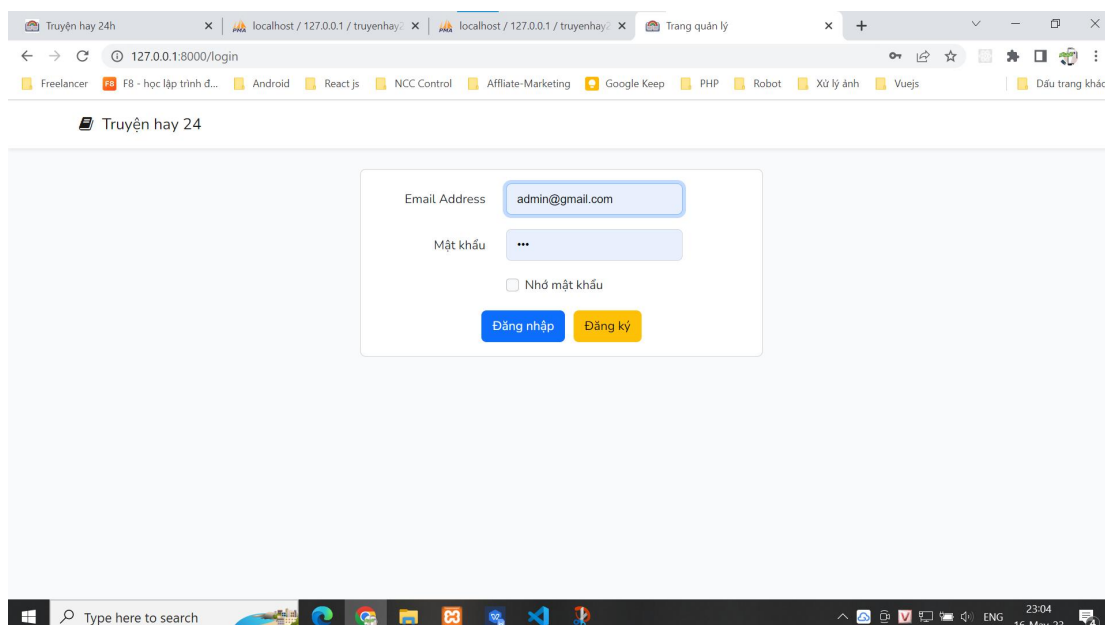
Truyện hay 24h ×
localhost / 127.0.0.1 / truyenhay2 ×
localhost / 127.0.0.1 / truyenhay2 ×
Trang quản lý ×
+

127.0.0.1:8000/login

Freelancer
F8 - học lập trình đ...
Android
React js
NCC Control
Affliate-Marketing
Google Keep
PHP
Robot
Xử lý ảnh
Vuejs
Dấu trang khác

Truyện hay 24

Email Address admin@gmail.com

Mật khẩu •••

Nhớ mật khẩu

Đăng nhập
Đăng ký

Type here to search

ENG 23:04 16-May-22